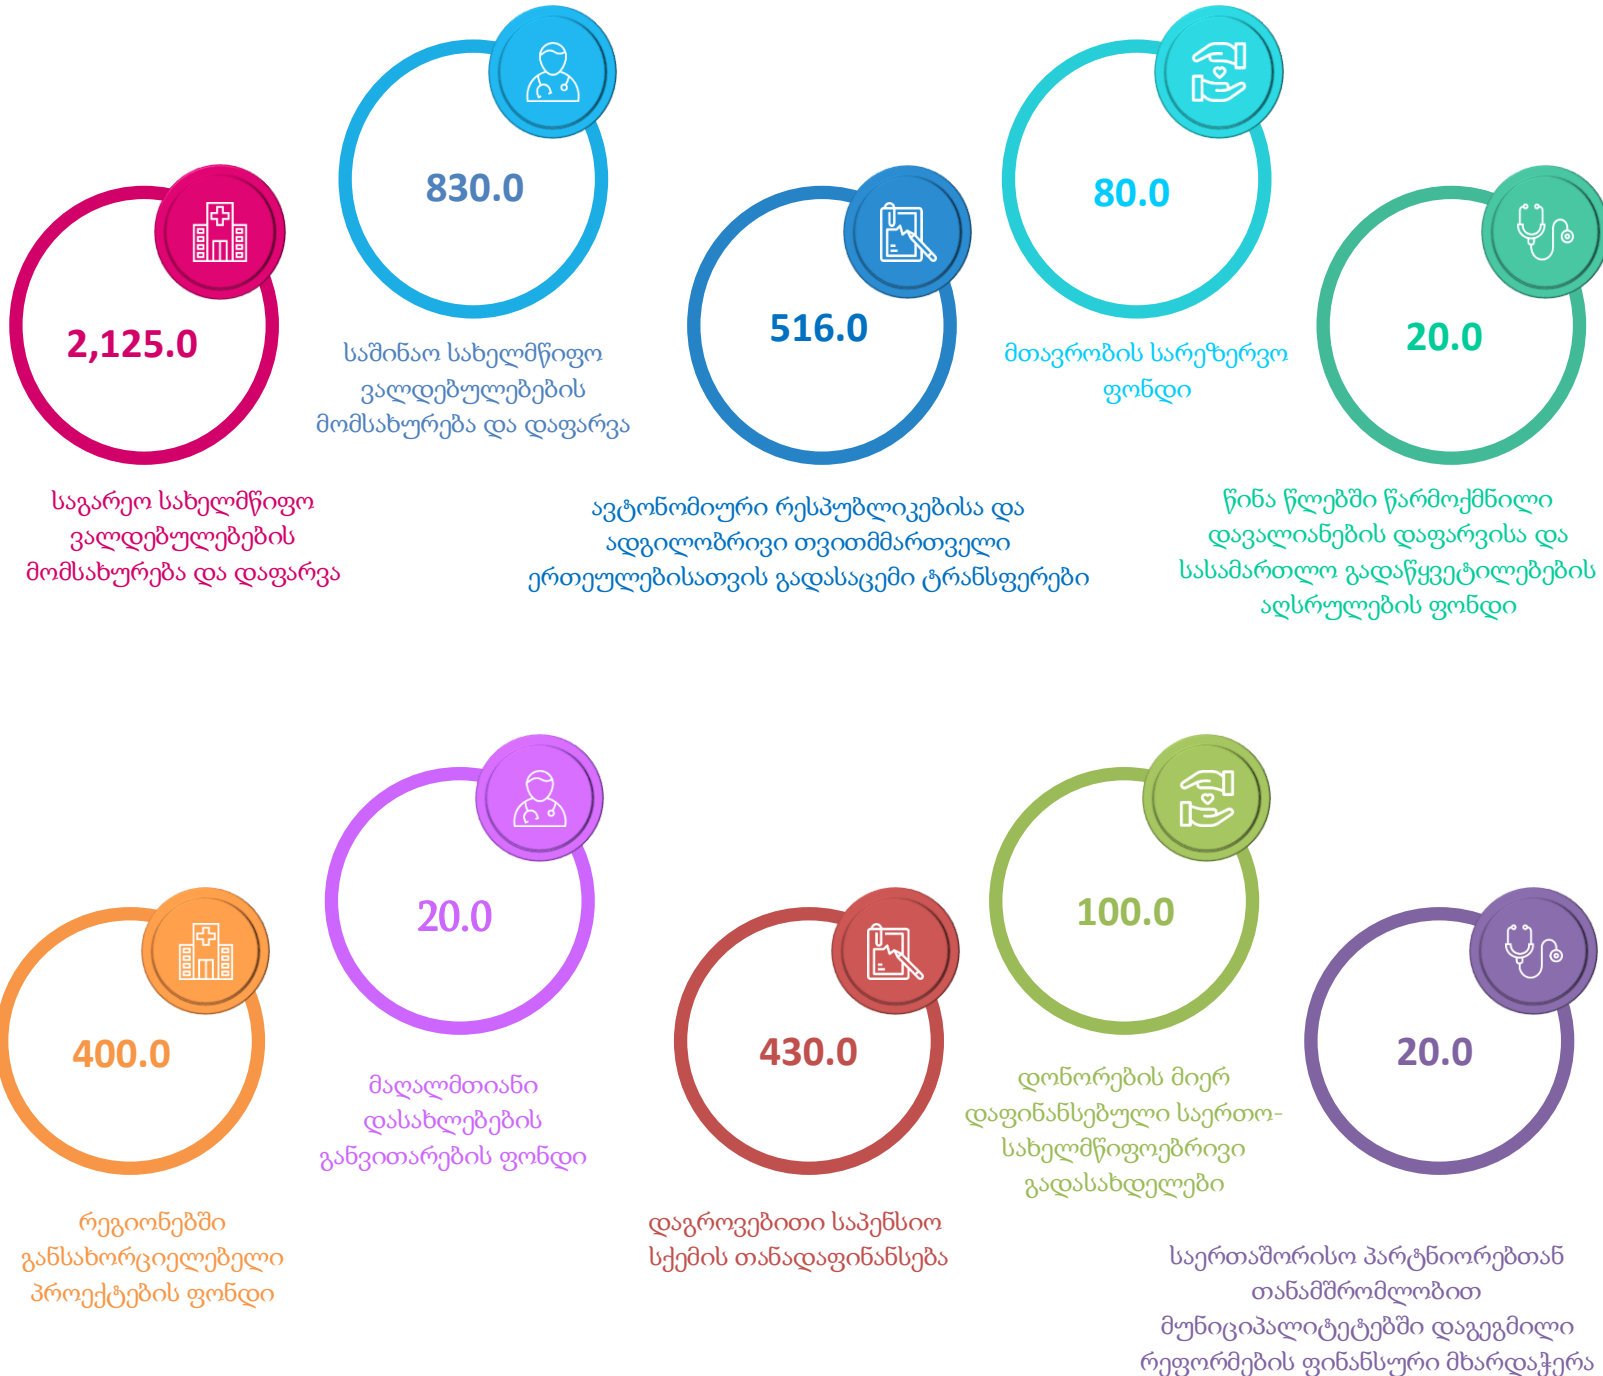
830.0

საშინაო სახელმწიფო ვალდებულებების მომსახურება და დაფარვა

80.0

მთავრობის სარეზერვო ფონდი

2,125.0

საგარეო სახელმწიფო ვალდებულებების მომსახურება და დაფარვა

516.0

ავტონომიური რესპუბლიკებისა და ადგილობრივი თვითმმართველი ერთეულებისათვის გადასაცემი ტრანსფერები

20.0

წინა წლებში წარმოქმნილი დავალიანების დაფარვისა და სასამართლო გადაწყვეტილებების აღსრულების ფონდი

20.0

მაღალმთიანი დასახლებების განვითარების ფონდი

100.0

დონორების მიერ დაფინანსებული საერთო-სახელმწიფოებრივი გადასახდელები

400.0

რეგიონებში განსახორციელებელი პროექტების ფონდი

430.0

დაგროვებითი საპენსიო სქემის თანადაფინანსება

20.0

საერთაშორისო პარტნიორებთან თანამშრომლობით მუნიციპალიტეტებში დაგეგმილი რეფორმების ფინანსური მხარდაჭერა